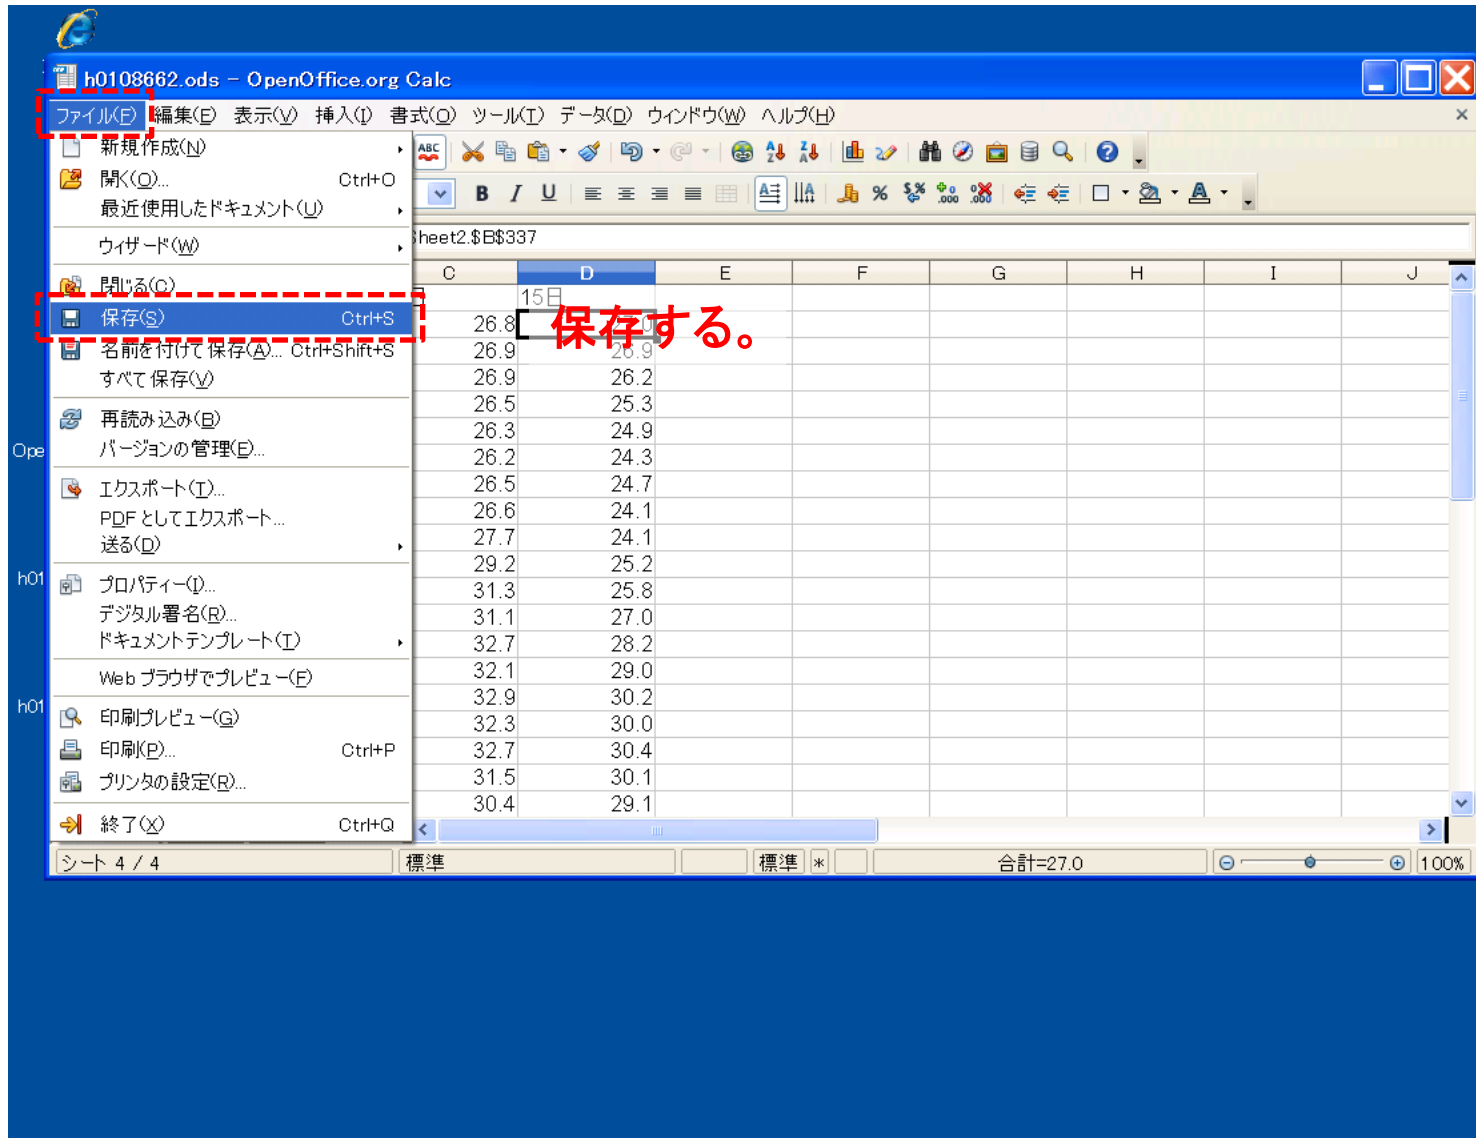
h0108662.ods - OpenOffice.org Calc

ファイル(F) 編集(E) 表示(V) 挿入(I) 書式(O) ツール(T) データ(D) ウィンドウ(W) ヘルプ(H)

新規作成(N)
開く(O)... Ctrl+O
最近使用したドキュメント(U)
ウィザード(W)
閉じる(C)
保存(S) Ctrl+S
名前を付けて保存(A)... Ctrl+Shift+S
すべて保存(V)
再読み込み(B)
バージョンの管理(E)...
エクスポート(T)...
PDF としてエクスポート...
送る(D)
プロパティー(I)...
デジタル署名(R)...
ドキュメントテンプレート(T)
Web ブラウザでプレビュー(F)
印刷プレビュー(G)
印刷(P)... Ctrl+P
プリンタの設定(R)...
終了(X) Ctrl+Q

Sheet2.$B$337

| C | D | E | F | G | H | I | J |
|---|---|---|---|---|---|---|---|
| | 15日 | | | | | | |
| 26.8 | | | | | | | |
| 26.9 | 26.9 | | | | | | |
| 26.9 | 26.2 | | | | | | |
| 26.5 | 25.3 | | | | | | |
| 26.3 | 24.9 | | | | | | |
| 26.2 | 24.3 | | | | | | |
| 26.5 | 24.7 | | | | | | |
| 26.6 | 24.1 | | | | | | |
| 27.7 | 24.1 | | | | | | |
| 29.2 | 25.2 | | | | | | |
| 31.3 | 25.8 | | | | | | |
| 31.1 | 27.0 | | | | | | |
| 32.7 | 28.2 | | | | | | |
| 32.1 | 29.0 | | | | | | |
| 32.9 | 30.2 | | | | | | |
| 32.3 | 30.0 | | | | | | |
| 32.7 | 30.4 | | | | | | |
| 31.5 | 30.1 | | | | | | |
| 30.4 | 29.1 | | | | | | |

保存する。

Ope
h01
h01

シート 4 / 4 標準 標準 * 合計=27.0 100%